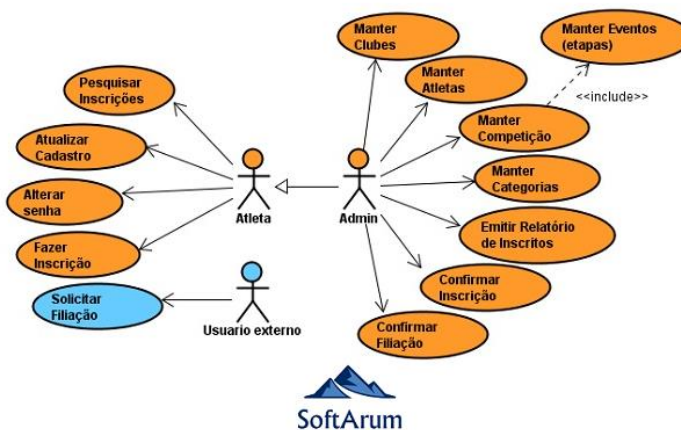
Manter Clubes

Manter Eventos (etapas)

Manter Atletas

Pesquisar Inscrições

<<include>>

Manter Competição

Atualizar Cadastro

Manter Categorias

Alterar senha

Atleta

Admin

Emitir Relatório de Inscritos

Fazer Inscrição

Confirmar Inscrição

Solicitar Filiação

Usuario externo

Confirmar Filiação

SoftArum